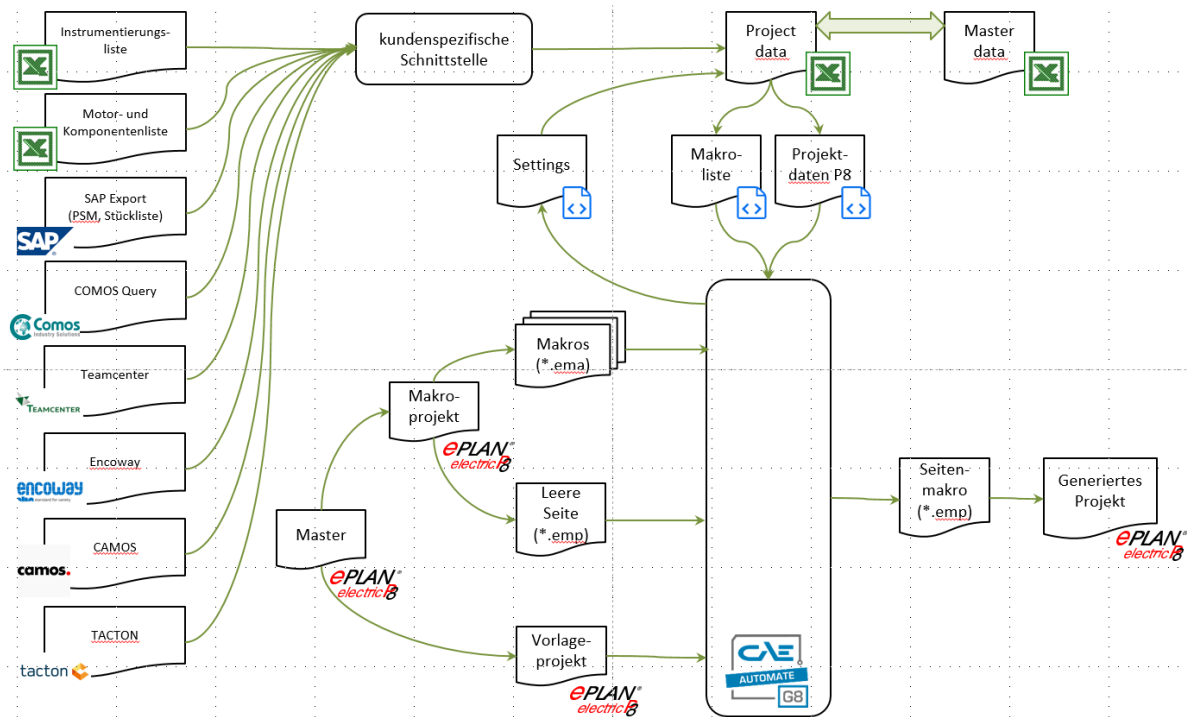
Instrumentierungsliste

Motor- und Komponentenliste

SAP Export (PSM, Stückliste)

SAP

COMOS Query

Comos Industry Solutions

Teamcenter

TEAMCENTER

Encoway

encoway

CAMOS

camos.

TACTON

tacton

kundenspezifische Schnittstelle

Project data

Master data

Settings

Makroliste

Projektdaten P8

Makros (*.ema)

Makroprojekt

EPLAN electric P8

Leere Seite (*.emp)

Master

EPLAN electric P8

Vorlageprojekt

EPLAN electric P8

CAE AUTOMATE G8

Seitenmakro (*.emp)

Generiertes Projekt

EPLAN electric P8